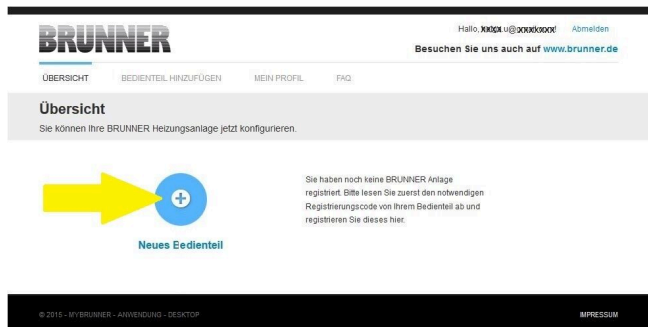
BRUNNER

Hallo, xxxxx.u@xxxxxxxx! Abmelden

Besuchen Sie uns auch auf www.brunner.de

ÜBERSICHT BEDIENTEIL HINZUFÜGEN MEIN PROFIL FAQ

Übersicht

Sie können Ihre BRUNNER Heizungsanlage jetzt konfigurieren.

+

Neues Eedienteil

Sie haben noch keine BRUNNER Anlage registriert. Bitte lesen Sie zuerst den notwendigen Registrierungscode von Ihrem Bedienteil ab und registrieren Sie dieses hier.

© 2015 - MYBRUNNER - ANWENDUNG - DESKTOP

IMPRESSUM